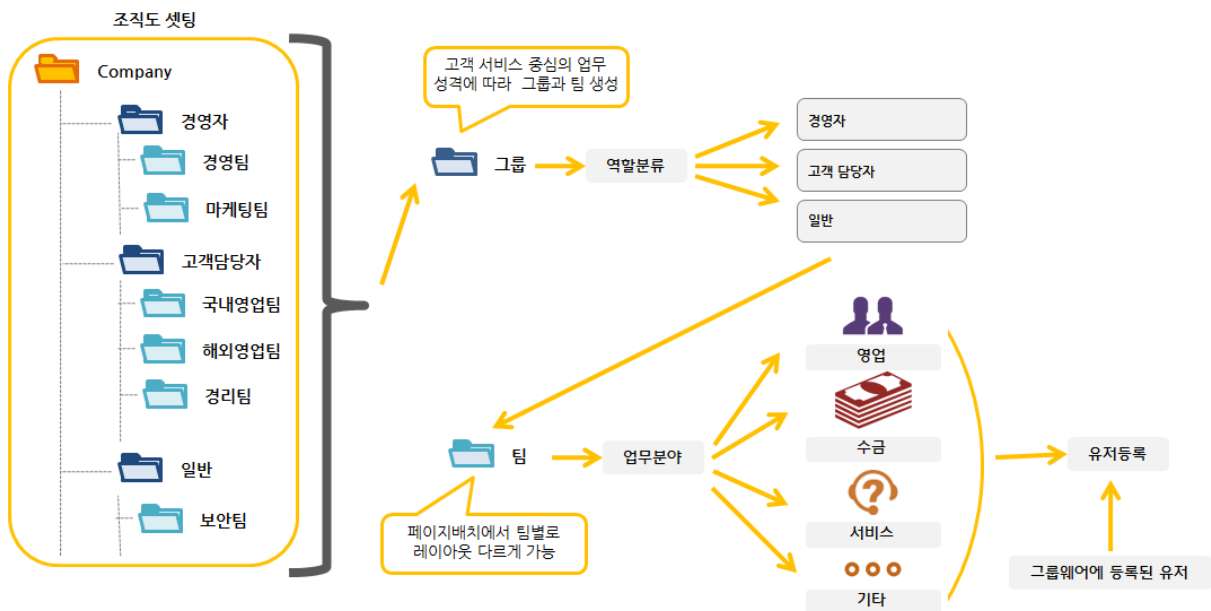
조직도 셋팅

Company

경영자

경영팀

마케팅팀

고객담당자

국내영업팀

해외영업팀

경리팀

일반

보안팀

고객 서비스 중심의 업무 성격에 따라 그룹과 팀 생성

그룹

역할분류

경영자

고객 담당자

일반

팀

업무분야

페이지배치에서 팀별로 레이아웃 다르게 가능

영업

수금

서비스

기타

유저등록

그룹웨어에 등록된 유저